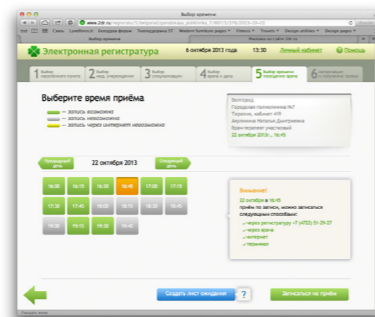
Выбор времени

www.zdr.ru

Выбор времени

Электронная регистратура 6 октября 2013 года 13:30 Личный кабинет Помощь

1 Выбор населённого пункта 2 Выбор мед. учреждения 3 Выбор специальности 4 Выбор врача и даты 5 Выбор времени посещения врача 6 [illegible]

Выберите время приёма

— запись возможна
— запись невозможна
— запись через интернет невозможна

Вологда
Городская поликлиника №7
Терапия, кабинет 449
Анухинова Наталья Дмитриевна
Врач-терапевт участковый
22 октября 2013, 16:45

Предыдущий день 22 октября 2013 Следующий день

| 16:00 | 16:15 | 16:30 | 16:45 | 17:00 | 17:15 |
|---|---|---|---|---|---|
| 17:30 | 17:45 | 18:00 | 18:15 | 18:30 | 18:45 |
| 19:00 | 19:15 | 19:30 | | | |

Внимание!
22 октября в 16:45
приём по записи, можно записаться следующими способами:
через регистратуру +7 (4702) 51-29-27
через врача
интернет
терминал

Создать лист ожидания ?
Записаться на приём